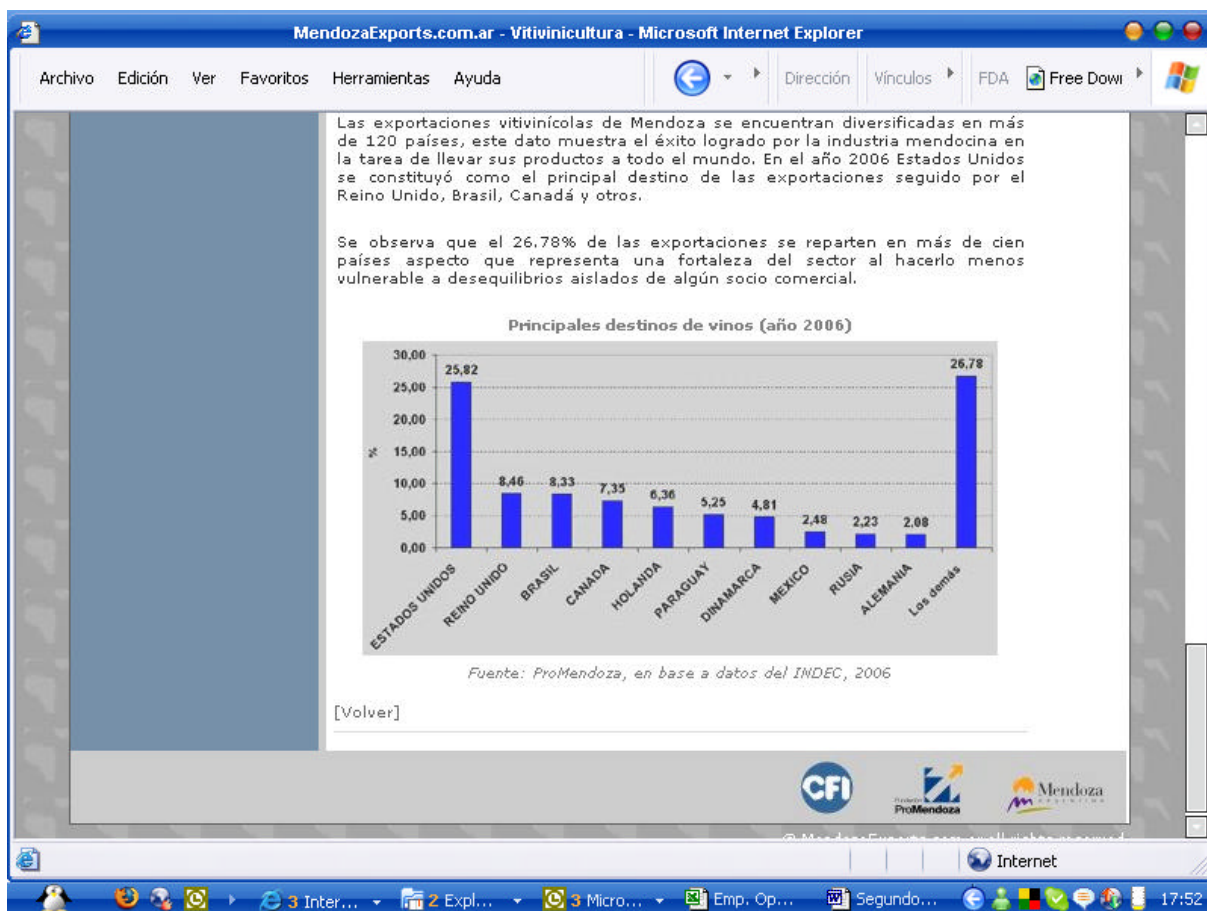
MendozaExports.com.ar - Vitivinicultura - Microsoft Internet Explorer

Archivo Edición Ver Favoritos Herramientas Ayuda Dirección Vínculos FDA Free Dowı

Las exportaciones vitivinícolas de Mendoza se encuentran diversificadas en más de 120 países, este dato muestra el éxito logrado por la industria mendocina en la tarea de llevar sus productos a todo el mundo. En el año 2006 Estados Unidos se constituyó como el principal destino de las exportaciones seguido por el Reino Unido, Brasil, Canadá y otros.

Se observa que el 26.78% de las exportaciones se reparten en más de cien países aspecto que representa una fortaleza del sector al hacerlo menos vulnerable a desequilibrios aislados de algún socio comercial.

Principales destinos de vinos (año 2006)

30,00
25,00
20,00
15,00
10,00
5,00
0,00
%

| ESTADOS UNIDOS | REINO UNIDO | BRASIL | CANADA | HOLANDA | PARAGUAY | DINAMARCA | MEXICO | RUSIA | ALEMANIA | Los demás |
|---|---|---|---|---|---|---|---|---|---|---|
| 25,82 | 8,46 | 8,33 | 7,35 | 6,36 | 5,25 | 4,81 | 2,48 | 2,23 | 2,08 | 26,78 |

Fuente: ProMendoza, en base a datos del INDEC, 2006

[Volver]

CFI ProMendoza Mendoza

Internet

3 Inter... 2 Expl... 3 Micro... Emp. Op... Segundo... 17:52